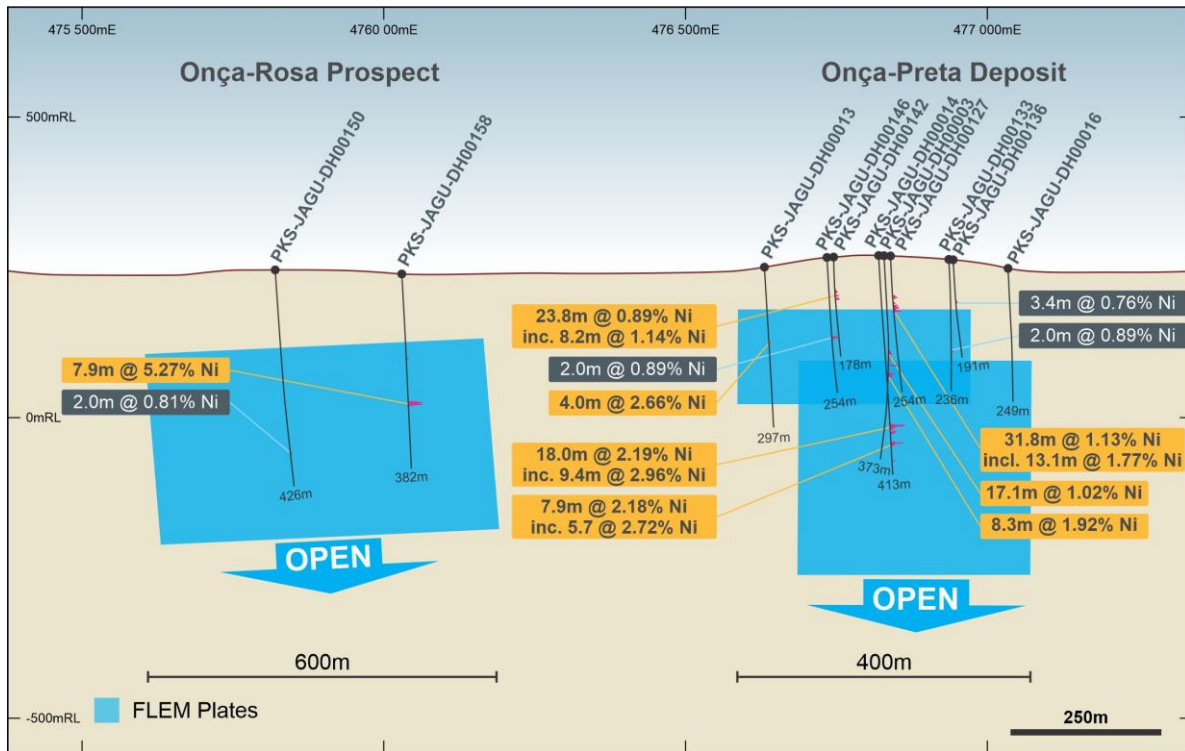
475 500mE
4760 00mE
476 500mE
477 000mE

Onça-Rosa Prospect

Onça-Preta Deposit

500mRL

0mRL

-500mRL

PKS-JAGU-DH00150
PKS-JAGU-DH00158
PKS-JAGU-DH00013
PKS-JAGU-DH00146
PKS-JAGU-DH00142
PKS-JAGU-DH00014
PKS-JAGU-DH00003
PKS-JAGU-DH00127
PKS-JAGU-DH00133
PKS-JAGU-DH00136
PKS-JAGU-DH00016

7.9m @ 5.27% Ni
2.0m @ 0.81% Ni
426m
382m

23.8m @ 0.89% Ni
inc. 8.2m @ 1.14% Ni
2.0m @ 0.89% Ni
4.0m @ 2.66% Ni
18.0m @ 2.19% Ni
inc. 9.4m @ 2.96% Ni
7.9m @ 2.18% Ni
inc. 5.7 @ 2.72% Ni

3.4m @ 0.76% Ni
2.0m @ 0.89% Ni
31.8m @ 1.13% Ni
incl. 13.1m @ 1.77% Ni
17.1m @ 1.02% Ni
8.3m @ 1.92% Ni

178m
191m
254m
254m
236m
249m
297m
373m
413m

OPEN
OPEN

600m
400m

FLEM Plates

250m